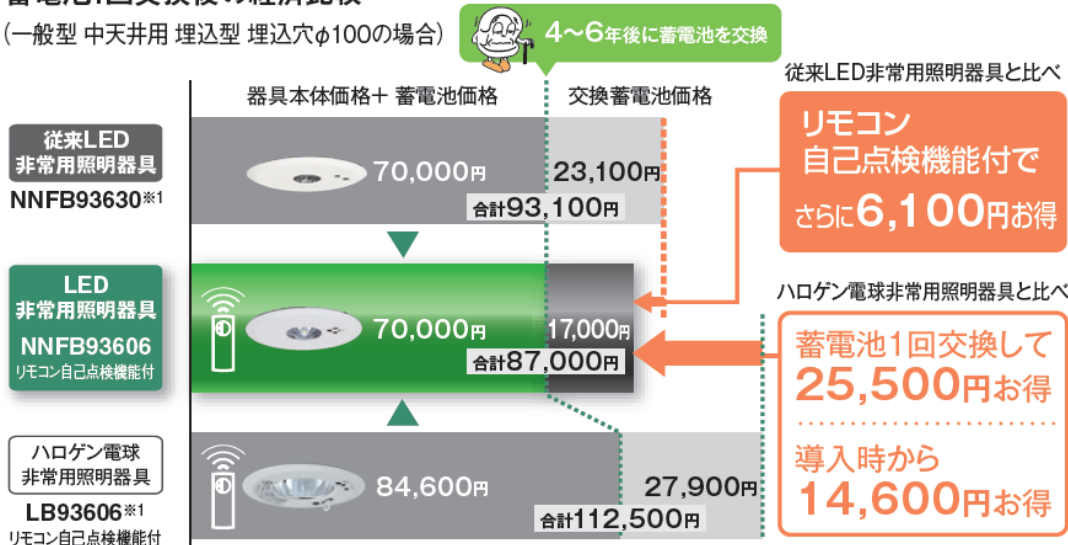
(一般型 中天井用 埋込型 埋込穴φ100の場合)

4~6年後に蓄電池を交換

器具本体価格+ 蓄電池価格

交換蓄電池価格

従来LED非常用照明器具と比べ

従来LED
非常用照明器具
NNFB93630※1

70,000円

23,100円

合計93,100円

リモコン
自己点検機能付で
さらに6,100円お得

ハロゲン電球非常用照明器具と比べ

LED
非常用照明器具
NNFB93606
リモコン自己点検機能付

70,000円

17,000円

合計87,000円

蓄電池1回交換して
25,500円お得

導入時から
14,600円お得

ハロゲン電球
非常用照明器具
LB93606※1
リモコン自己点検機能付

84,600円

27,900円

合計112,500円